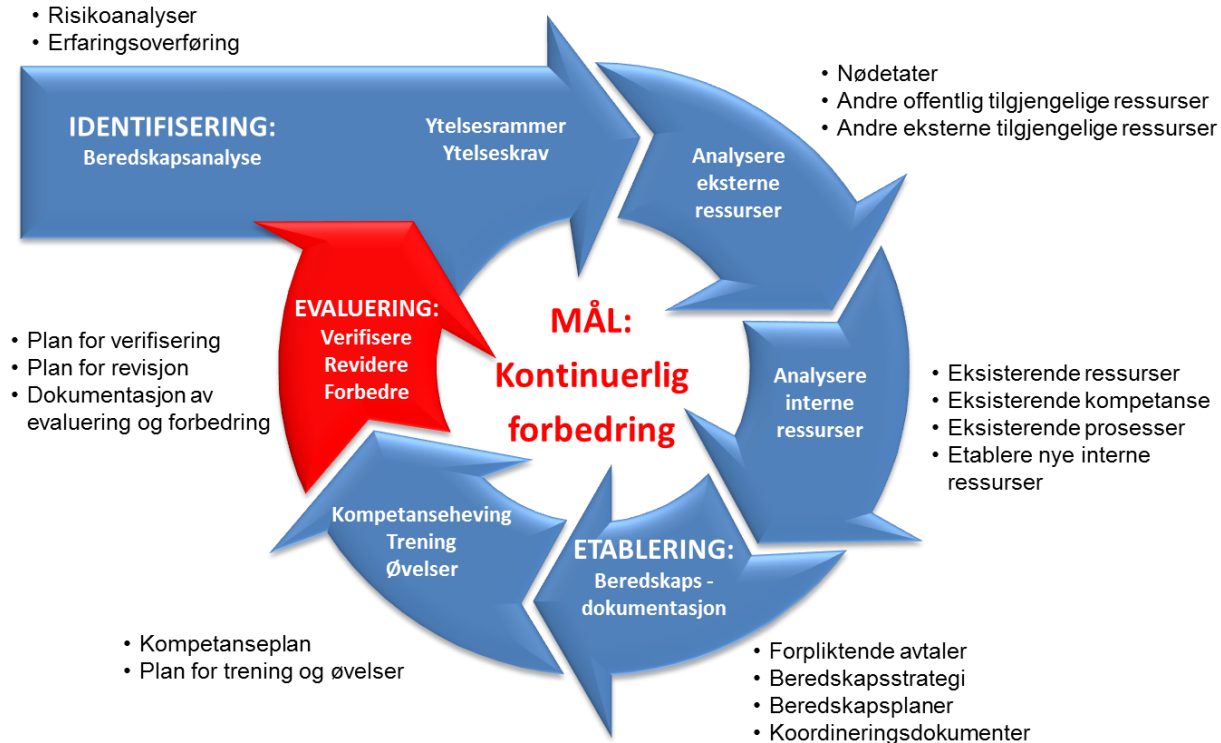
• Risikoanalyser
• Erfaringsoverføring

IDENTIFISERING:
Beredskapsanalyse

Ytelsesrammer
Ytelseskrav

• Nødetater
• Andre offentlig tilgjengelige ressurser
• Andre eksterne tilgjengelige ressurser

Analysere eksterne ressurser

EVALUERING:
Verifisere
Revidere
Forbedre

MÅL:
Kontinuerlig forbedring

• Plan for verifisering
• Plan for revisjon
• Dokumentasjon av evaluering og forbedring

Analysere interne ressurser

• Eksisterende ressurser
• Eksisterende kompetanse
• Eksisterende prosesser
• Etablere nye interne ressurser

Kompetanseheving
Trening
Øvelser

ETABLERING:
Beredskaps - dokumentasjon

• Kompetanseplan
• Plan for trening og øvelser

• Forpliktende avtaler
• Beredskapsstrategi
• Beredskapsplaner
• Koordineringsdokumenter